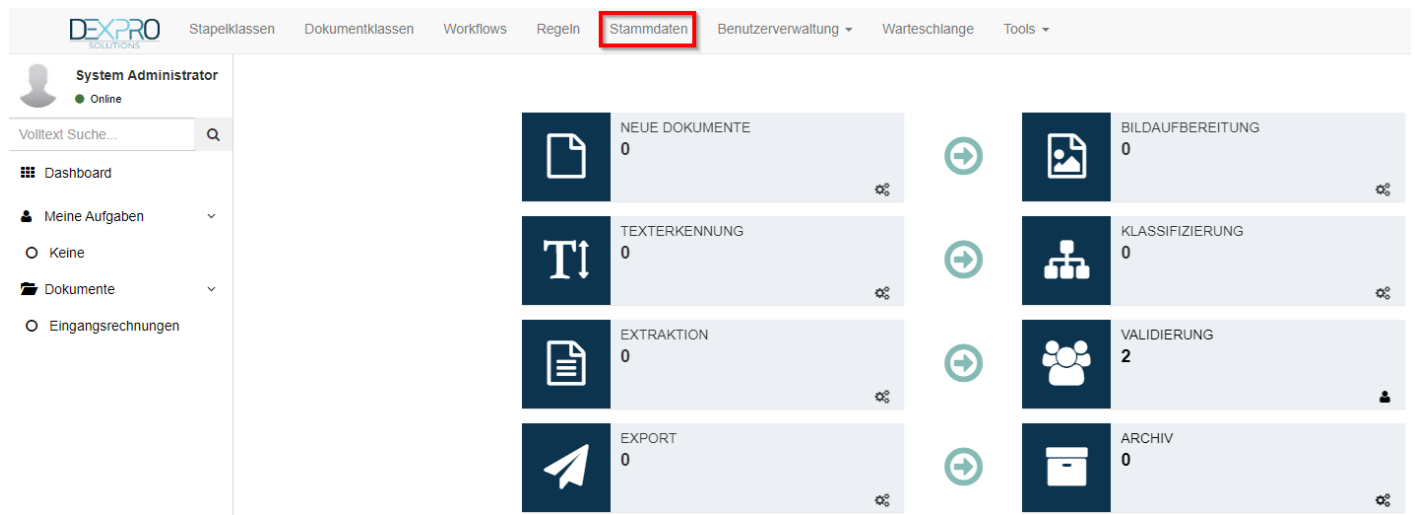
DEXPRO SOLUTIONS

Stapelklassen Dokumentklassen Workflows Regeln Stammdaten Benutzerverwaltung Warteschlange Tools

System Administrator
Online

Volltext Suche...

Dashboard

Meine Aufgaben

Keine

Dokumente

Eingangsrechnungen

NEUE DOKUMENTE
0

BILDAUFBEREITUNG
0

TEXTERKENNUNG
0

KLASSIFIZIERUNG
0

EXTRAKTION
0

VALIDIERUNG
2

EXPORT
0

ARCHIV
0